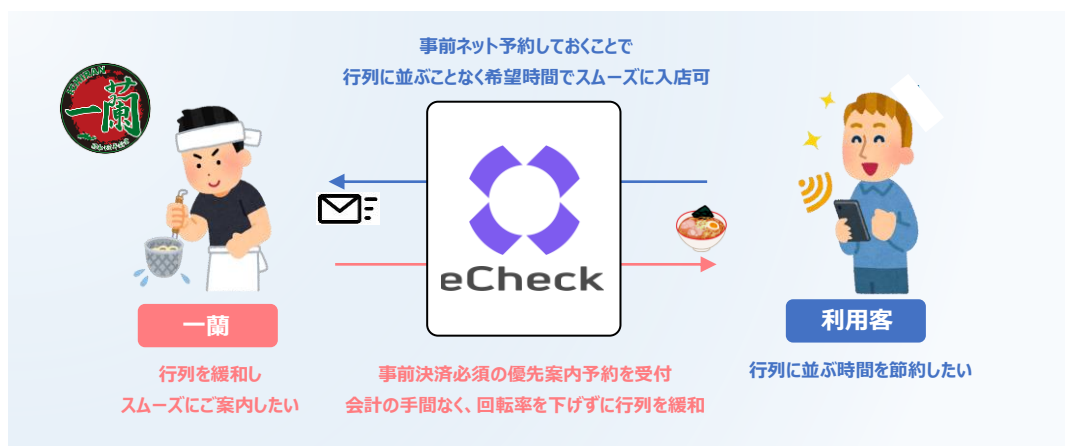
事前ネット予約しておくことで
行列に並ぶことなく希望時間でスムーズに入店可

一蘭

eCheck

利用客

一蘭

行列を緩和し
スムーズにご案内したい

事前決済必須の優先案内予約を受付
会計の手間なく、回転率を下げずに行列を緩和

行列に並ぶ時間を節約したい